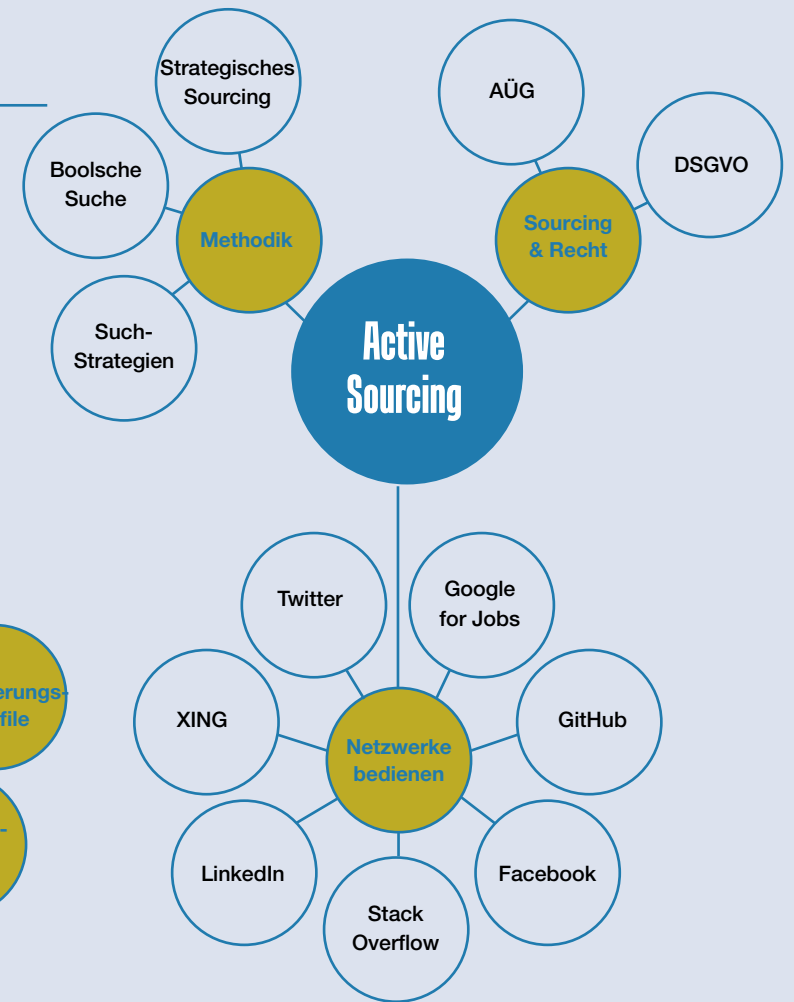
Strategisches Sourcing

Boolsche Suche

Methodik

Such-Strategien

AÜG

DSGVO

Sourcing & Recht

Active Sourcing

Twitter

Google for Jobs

XING

GitHub

Netzwerke bedienen

LinkedIn

Facebook

Stack Overflow

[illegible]erungs-
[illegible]file

-